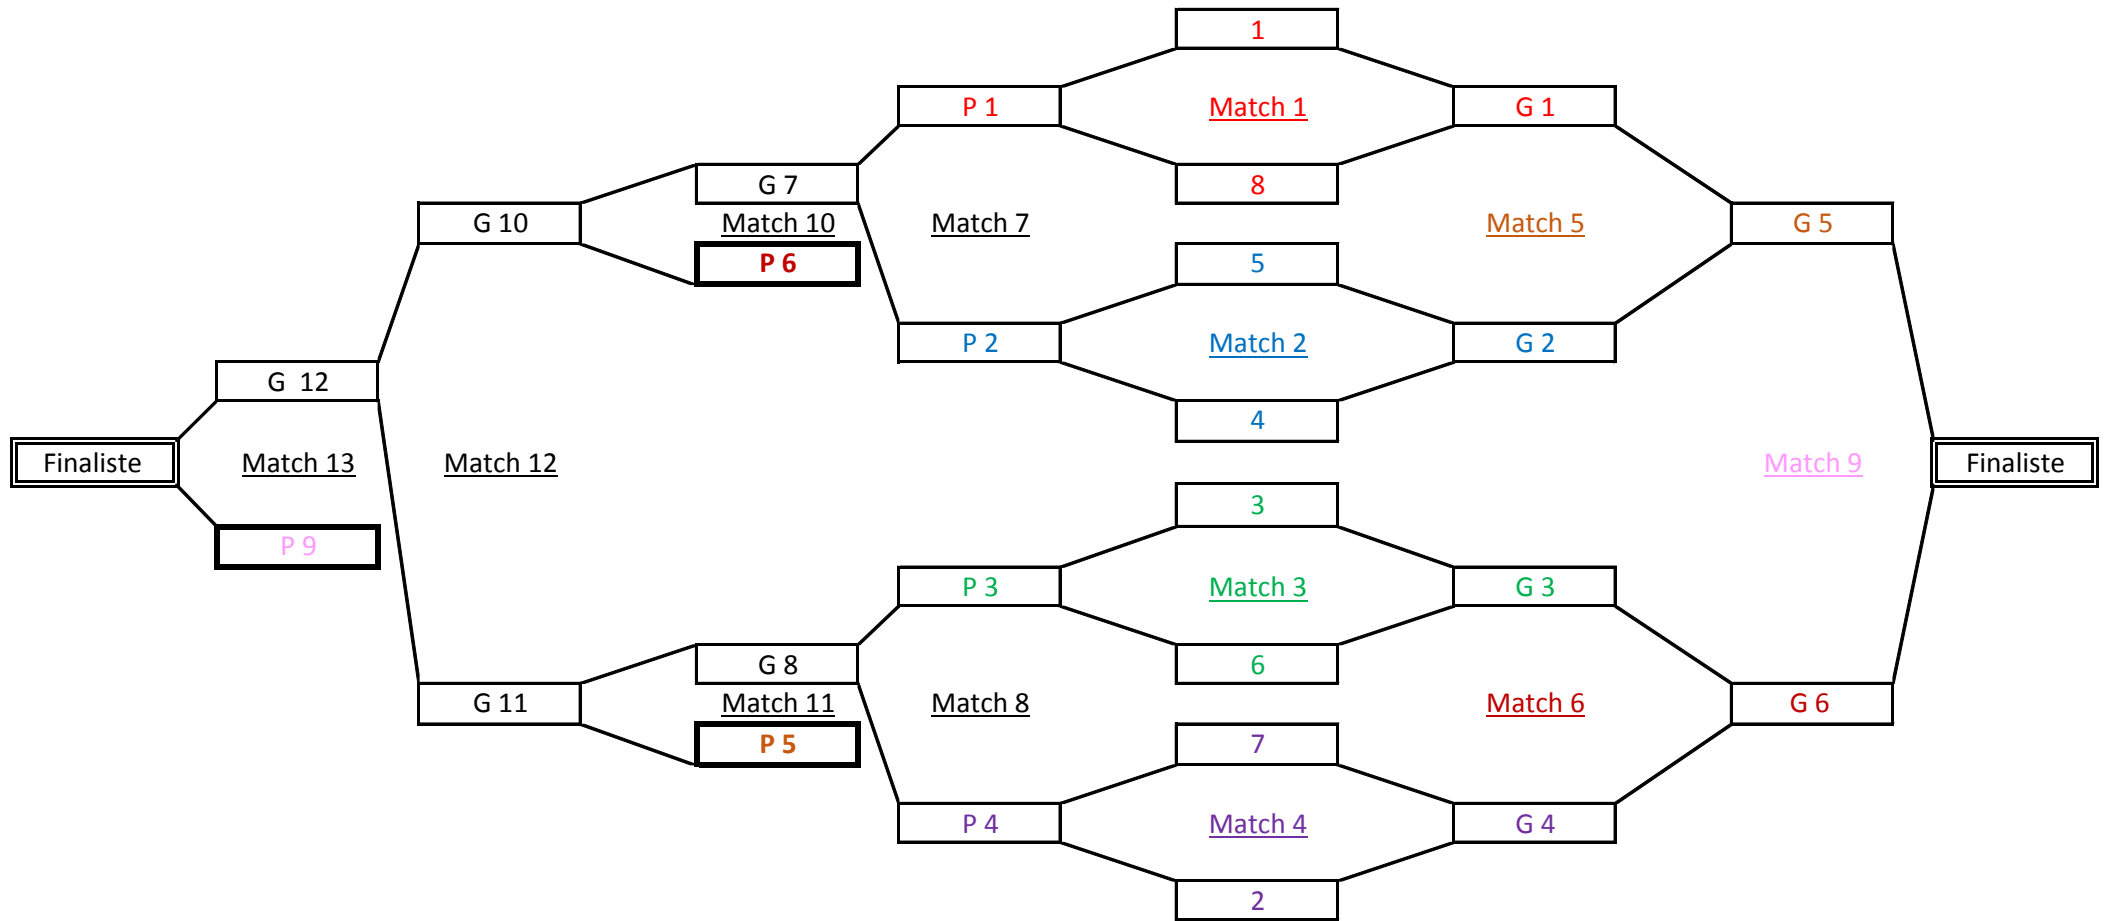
1

P 1

Match 1

G 1

G 7

8

G 10

Match 10

Match 7

Match 5

G 5

P 6

5

P 2

Match 2

G 2

G 12

4

Finaliste

Match 13

Match 12

Match 9

Finaliste

P 9

3

P 3

Match 3

G 3

G 8

6

G 11

Match 11

Match 8

Match 6

G 6

P 5

7

P 4

Match 4

G 4

2